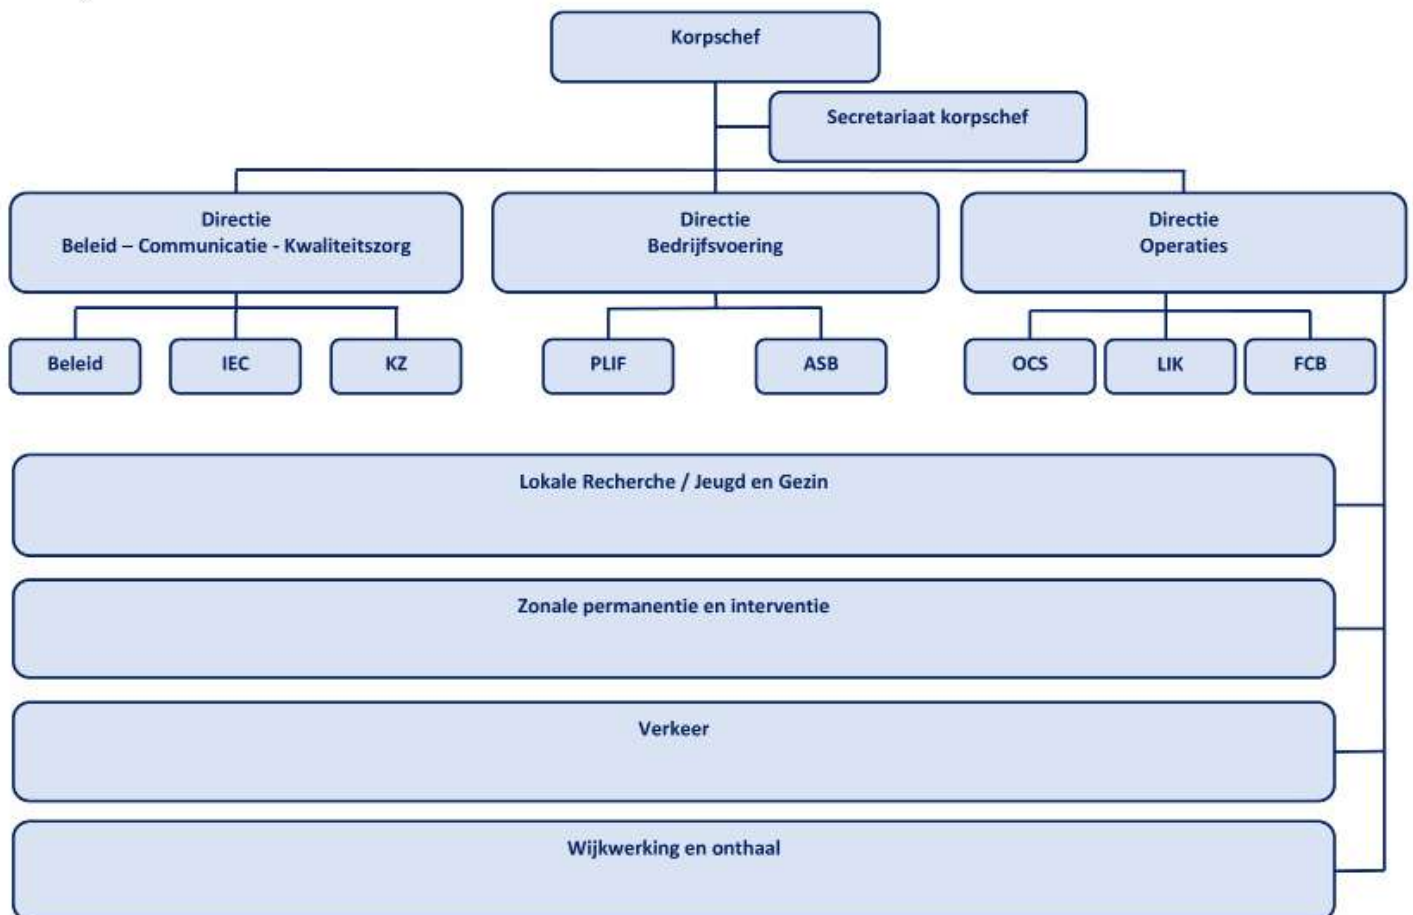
Korpschef

Secretariaat korpschef

Directie
Beleid – Communicatie - Kwaliteitszorg

Directie
Bedrijfsvoering

Directie
Operaties

Beleid

IEC

KZ

PLIF

ASB

OCS

LIK

FCB

Lokale Recherche / Jeugd en Gezin

Zonale permanentie en interventie

Verkeer

Wijkwerking en onthaal